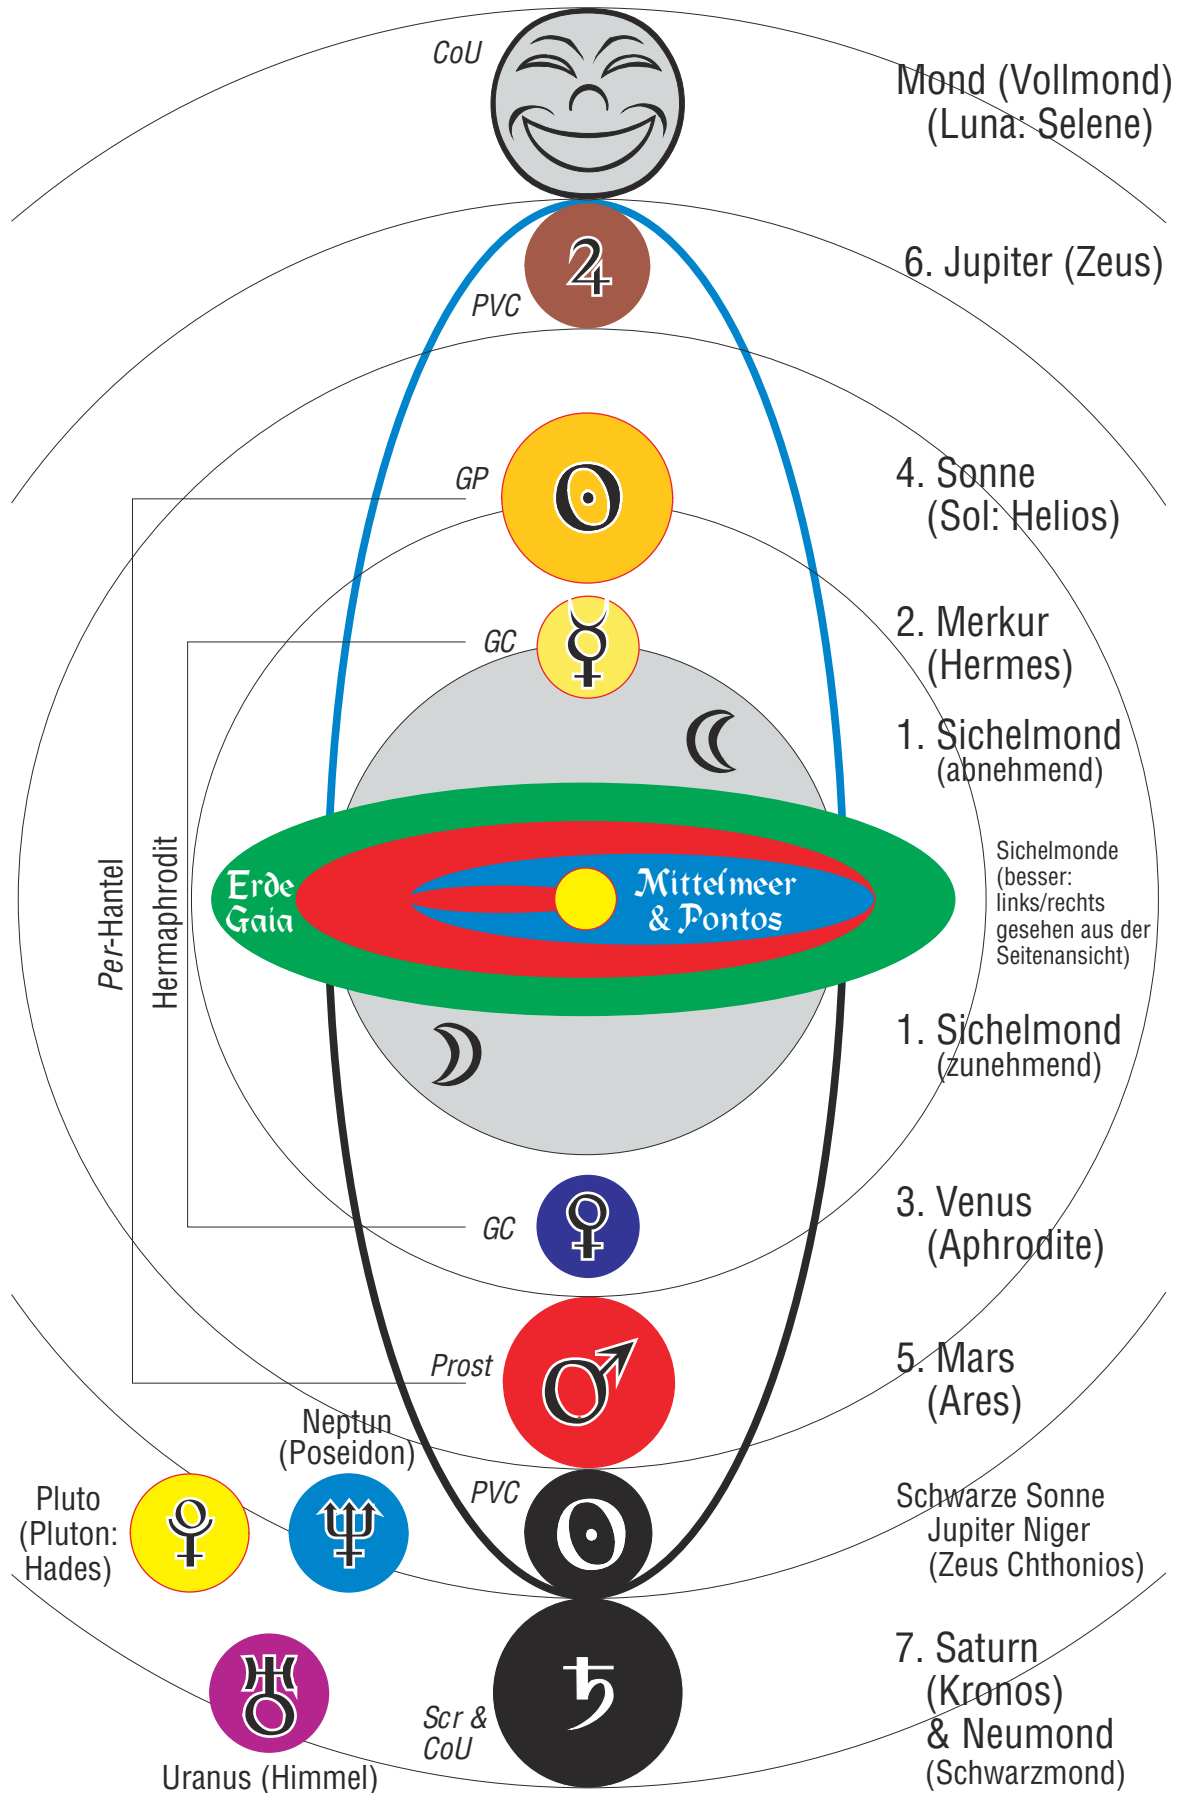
CoU

Mond (Vollmond)
(Luna: Selene)

PVC

6. Jupiter (Zeus)

GP

4. Sonne
(Sol: Helios)

GC

2. Merkur
(Hermes)

1. Sichelmond
(abnehmend)

Erde
Gaia

Mittelmeer
& Pontos

Sichelmonde (besser: links/rechts gesehen aus der Seitenansicht)

Per-Hantel

Hermaphrodit

1. Sichelmond
(zunehmend)

GC

3. Venus
(Aphrodite)

Prost

5. Mars
(Ares)

Neptun
(Poseidon)

Pluto
(Pluton:
Hades)

PVC

Schwarze Sonne
Jupiter Niger
(Zeus Chthonios)

7. Saturn
(Kronos)
& Neumond
(Schwarzmond)

Scr &
CoU

Uranus (Himmel)